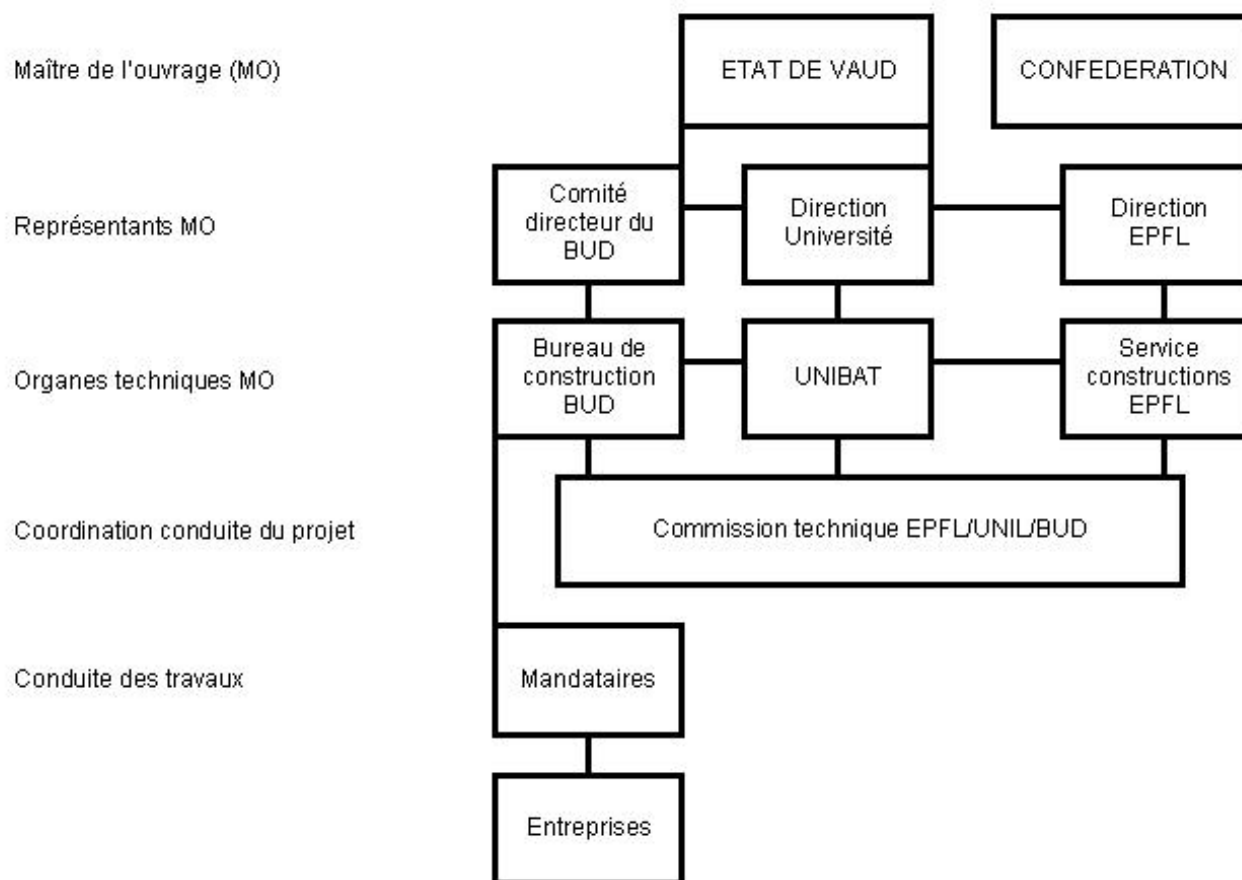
Maître de l'ouvrage (MO)

ETAT DE VAUD

CONFEDERATION

Représentants MO

Comité directeur du BUD

Direction Université

Direction EPFL

Organes techniques MO

Bureau de construction BUD

UNIBAT

Service constructions EPFL

Coordination conduite du projet

Commission technique EPFL/UNIL/BUD

Conduite des travaux

Mandataires

Entreprises